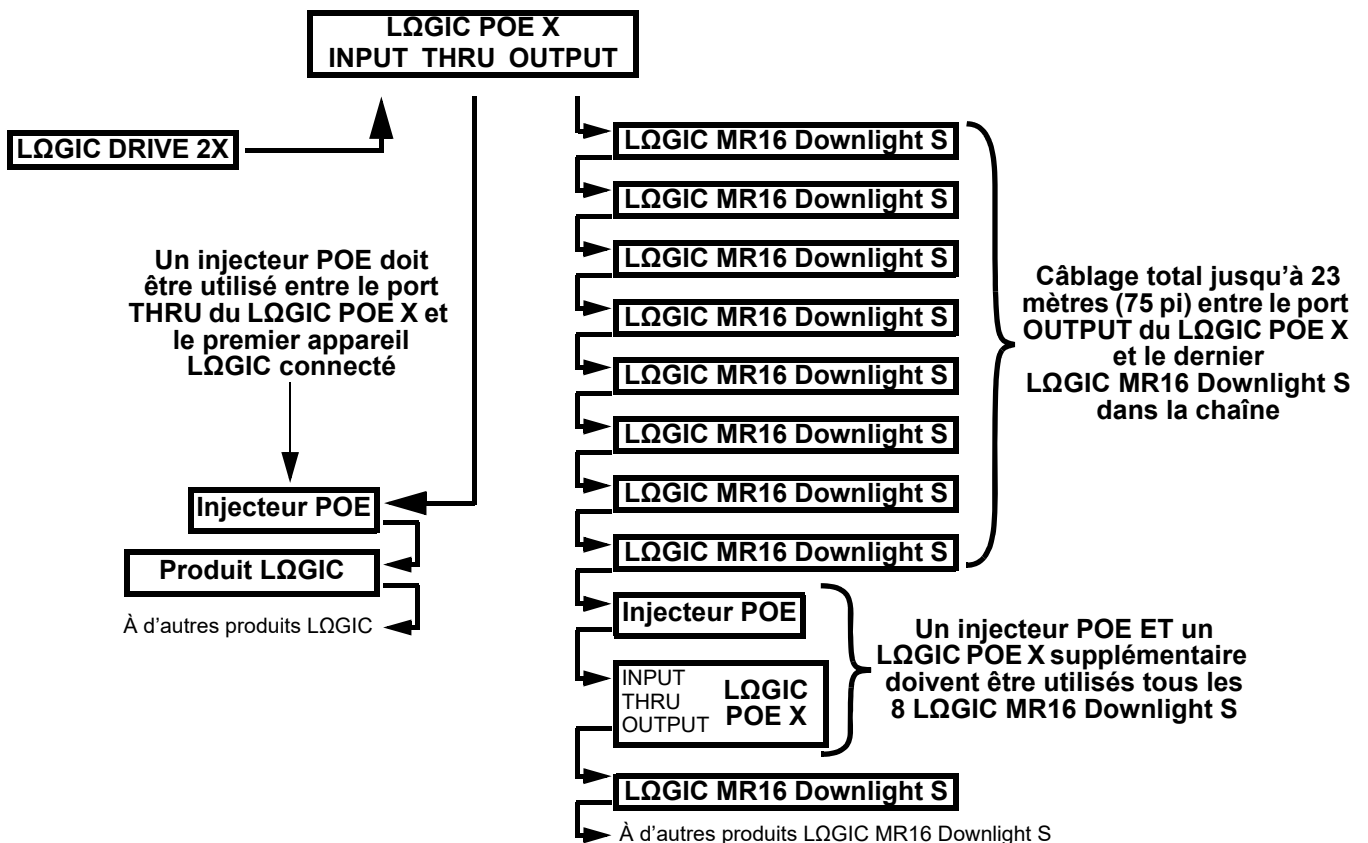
LΩGIC POE X
INPUT THRU OUTPUT

LΩGIC DRIVE 2X

Un injecteur POE doit être utilisé entre le port THRU du LΩGIC POE X et le premier appareil LΩGIC connecté

Injecteur POE

Produit LΩGIC

À d'autres produits LΩGIC

LΩGIC MR16 Downlight S

LΩGIC MR16 Downlight S

LΩGIC MR16 Downlight S

LΩGIC MR16 Downlight S

LΩGIC MR16 Downlight S

LΩGIC MR16 Downlight S

LΩGIC MR16 Downlight S

LΩGIC MR16 Downlight S

Câblage total jusqu'à 23 mètres (75 pi) entre le port OUTPUT du LΩGIC POE X et le dernier LΩGIC MR16 Downlight S dans la chaîne

Injecteur POE

INPUT
THRU
OUTPUT
LΩGIC
POE X

Un injecteur POE ET un LΩGIC POE X supplémentaire doivent être utilisés tous les 8 LΩGIC MR16 Downlight S

LΩGIC MR16 Downlight S

À d'autres produits LΩGIC MR16 Downlight S